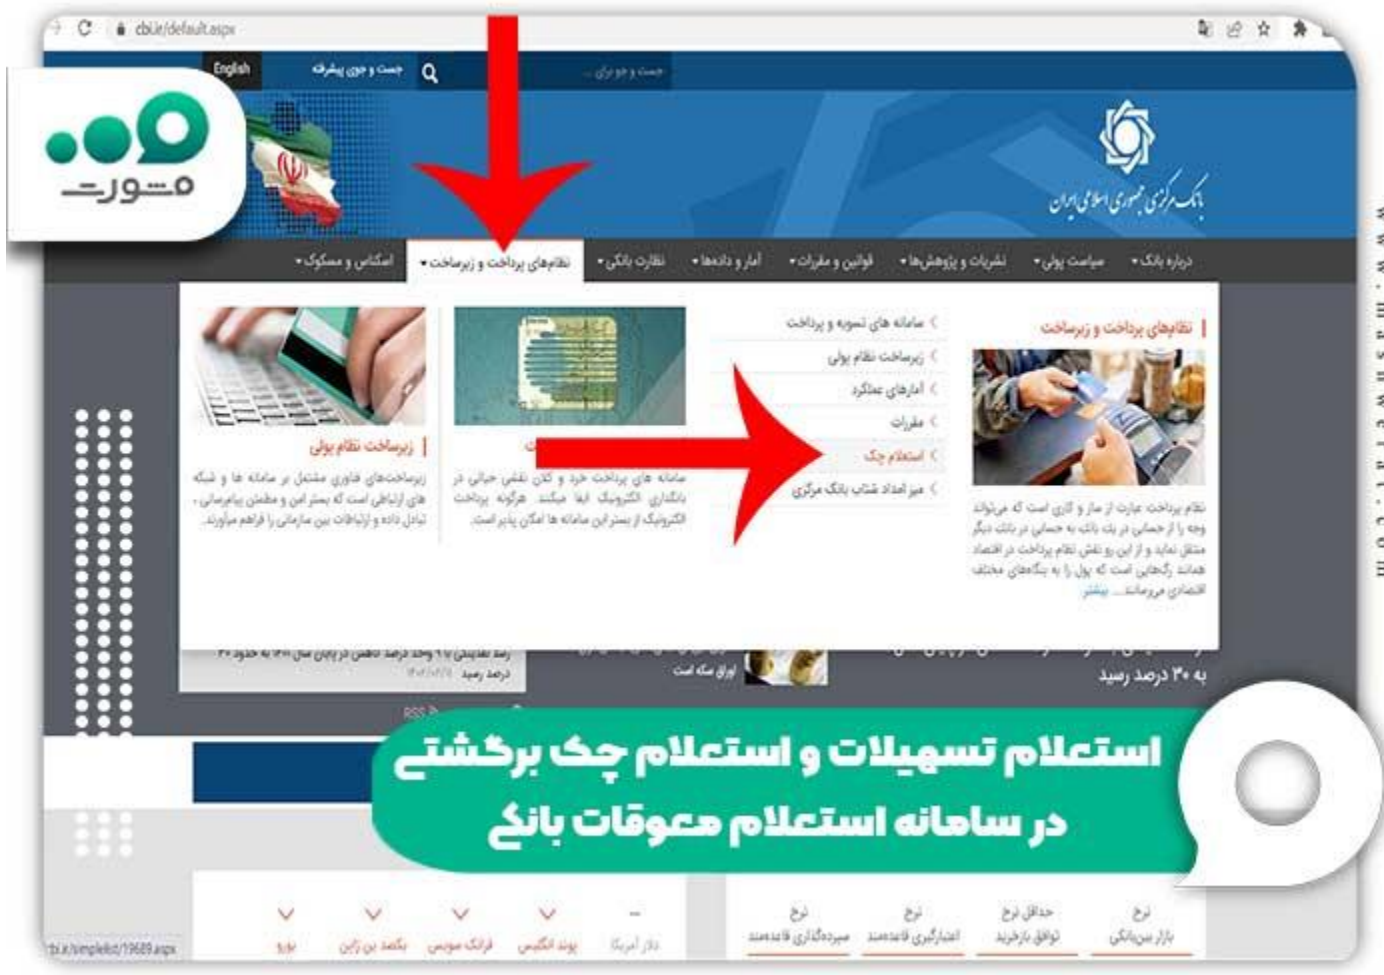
cbi.ir/default.aspx

English
جست و جوی پیشرفته
جست و جو برای ...

مشورت

بانک مرکزی جمهوری اسلامی ایران

درباره بانک• سیاست پولی• نشریات و پژوهش‌ها• قوانین و مقررات• آمار و داده‌ها• نظارت بانکی• نظام‌های پرداخت و زیرساخت• اسکناس و مسکوک•

نظام‌های پرداخت و زیرساخت

نظام پرداخت عبارت از ساز و کاری است که می‌تواند وجه را از حسابی در یک بانک به حسابی در بانک دیگر منتقل نماید و از این رو نقش نظام پرداخت در اقتصاد همانند رگهایی است که پول را به بنگاه‌های مختلف اقتصادی می‌رساند... بیشتر

سامانه های تسویه و پرداخت
زیرساخت نظام پولی
آمارهای عملکرد
مقررات
استعلام چک
میز امداد شتاب بانک مرکزی

سامانه های پرداخت خرد و کلان نقشی حیاتی در بانکداری الکترونیک ایفا میکند. هرگونه پرداخت الکترونیک از بستر این سامانه ها امکان پذیر است.

زیرساخت نظام پولی

زیرساخت‌های فناوری مشتمل بر سامانه ها و شبکه های ارتباطی است که بسترامن و مطمئن پیامرسانی، تبادل داده و ارتباطات بین سازمانی را فراهم میآورد.

به ۳۰ درصد رسید

اوراق سکه است

درصد رسید

RSS

استعلام تسهیلات و استعلام چک برگشتی
در سامانه استعلام معوقات بانکی

نرخ بازار بین‌بانکی
حداقل نرخ توافق بازخرید
نرخ اعتبارگیری قاعده‌مند
نرخ سپرده‌گذاری قاعده‌مند

دلار آمریکا
پوند انگلیس
فرانک سوئیس
یکصد ین ژاپن
یورو

cbi.ir/simplelist/19689.aspx

www.moshaveranetamin.com